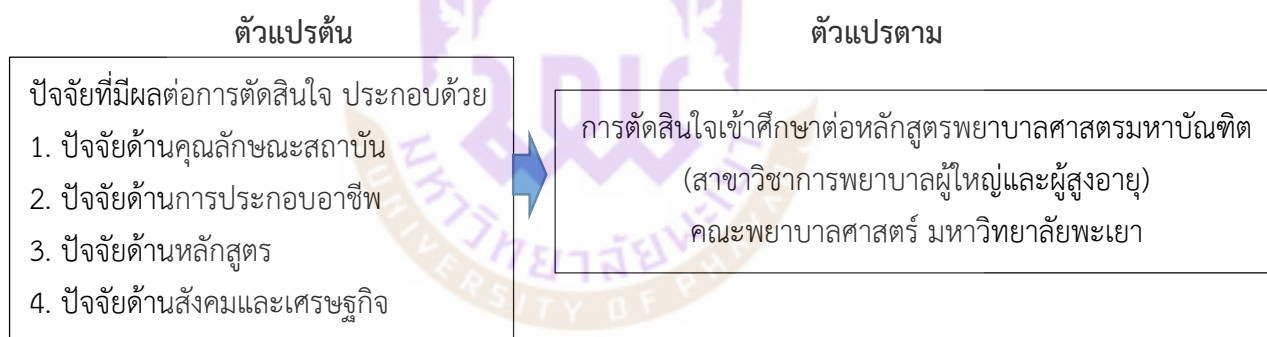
ตัวแปรต้น

ปัจจัยที่มีผลต่อการตัดสินใจ ประกอบด้วย
1. ปัจจัยด้านคุณลักษณะสถาบัน
2. ปัจจัยด้านการประกอบอาชีพ
3. ปัจจัยด้านหลักสูตร
4. ปัจจัยด้านสังคมและเศรษฐกิจ

ตัวแปรตาม

การตัดสินใจเข้าศึกษาต่อหลักสูตรพยาบาลศาสตรมหาบัณฑิต (สาขาวิชาการพยาบาลผู้ใหญ่และผู้สูงอายุ) คณะพยาบาลศาสตร์ มหาวิทยาลัยพะเยา

UNIVERSITY OF PHAYAO